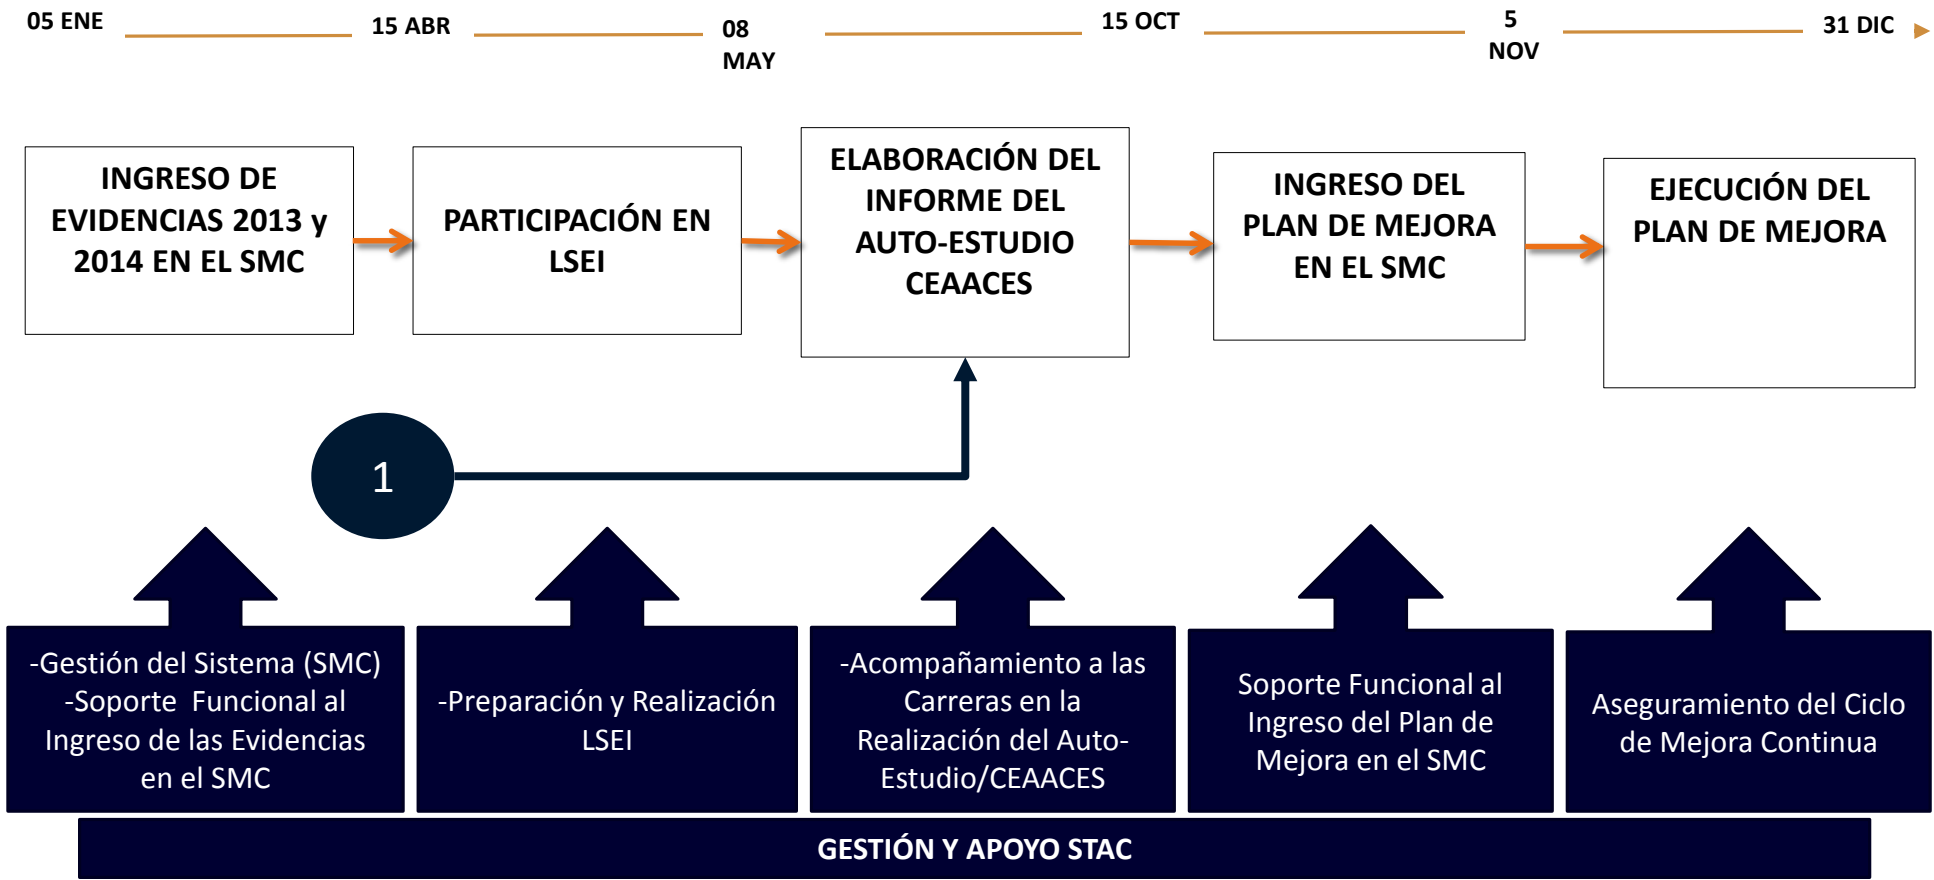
05 ENE

15 ABR

08 MAY

15 OCT

5 NOV

31 DIC

INGRESO DE EVIDENCIAS 2013 y 2014 EN EL SMC

PARTICIPACIÓN EN LSEI

ELABORACIÓN DEL INFORME DEL AUTO-ESTUDIO CEAACES

INGRESO DEL PLAN DE MEJORA EN EL SMC

EJECUCIÓN DEL PLAN DE MEJORA

1

-Gestión del Sistema (SMC)
-Soporte Funcional al Ingreso de las Evidencias en el SMC

-Preparación y Realización LSEI

-Acompañamiento a las Carreras en la Realización del Auto-Estudio/CEAACES

Soporte Funcional al Ingreso del Plan de Mejora en el SMC

Aseguramiento del Ciclo de Mejora Continua

GESTIÓN Y APOYO STAC